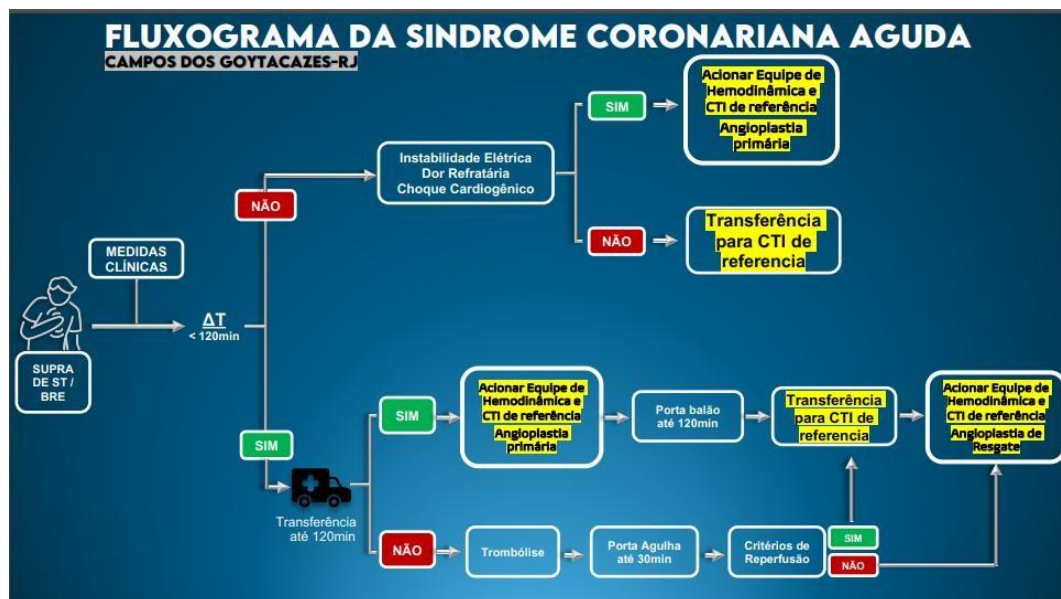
FLUXOGRAMA DA SINDROME CORONARIANA AGUDA
CAMPOS DOS GOYTACAZES-RJ

SUPRA DE ST / BRE

MEDIDAS CLÍNICAS

ΔT
< 120min

NÃO

Instabilidade Elétrica
Dor Refratária
Choque Cardiogênico

SIM

Acionar Equipe de Hemodinâmica e CTI de referência
Angioplastia primária

NÃO

Transferência para CTI de referencia

SIM

Transferência até 120min

SIM

Acionar Equipe de Hemodinâmica e CTI de referência
Angioplastia primária

Porta balão até 120min

Transferência para CTI de referencia

Acionar Equipe de Hemodinâmica e CTI de referência
Angioplastia de Resgate

NÃO

Trombólise

Porta Agulha até 30min

Critérios de Reperfusão

SIM

NÃO